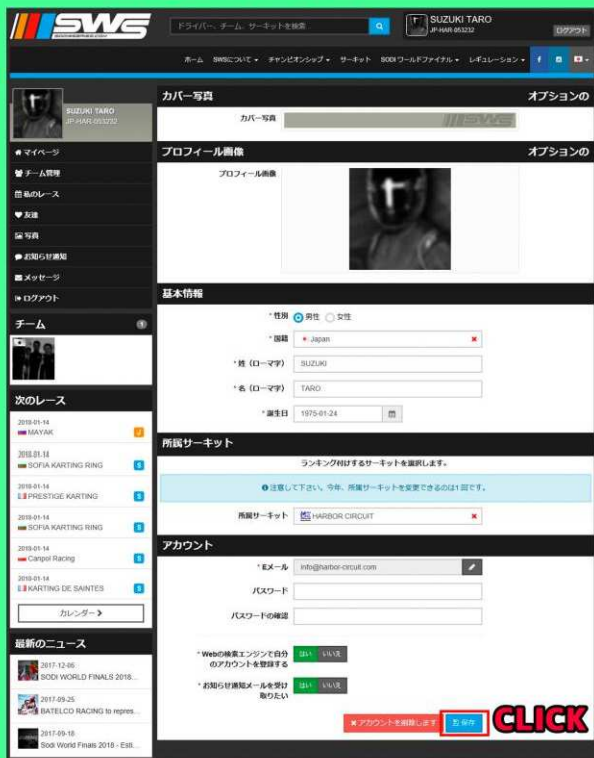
SWS

ドライバー、チーム、サーキットを検索

SUZUKI TARO
JP-HAR-053232

ログアウト

ホーム　SWSについて　チャンピオンシップ　サーキット　SODIワールドファイナル　レギュレーション

SUZUKI TARO
JP-HAR-053232

マイページ
チーム管理
私のレース
友達
写真
お知らせ通知
メッセージ
ログアウト

チーム

次のレース

2018-01-14
MAYAK

2018-01-14
SOFIA KARTING RING

2018-01-14
PRESTIGE KARTING

2018-01-14
SOFIA KARTING RING

2018-01-14
Canpol Racing

2018-01-14
KARTING DE SAINTES

カレンダー

最新のニュース

2017-12-06
SODI WORLD FINALS 2018...

2017-09-25
BATELCO RACING to repres...

2017-09-18
Sodi World Finals 2018 - Esti...

カバー写真　オプションの

カバー写真

プロフィール画像　オプションの

プロフィール画像

基本情報

* 性別　男性　女性

* 国籍　Japan

* 姓（ローマ字）　SUZUKI

* 名（ローマ字）　TARO

* 誕生日　1975-01-24

所属サーキット

ランキング付けするサーキットを選択します。

注意して下さい。今年、所属サーキットを変更できるのは1回です。

所属サーキット　HARBOR CIRCUIT

アカウント

* Eメール　info@harbor-circuit.com

パスワード

パスワードの確認

* Webの検索エンジンで自分のアカウントを登録する　はい　いいえ

* お知らせ通知メールを受け取りたい　はい　いいえ

アカウントを削除します　保存

CLICK